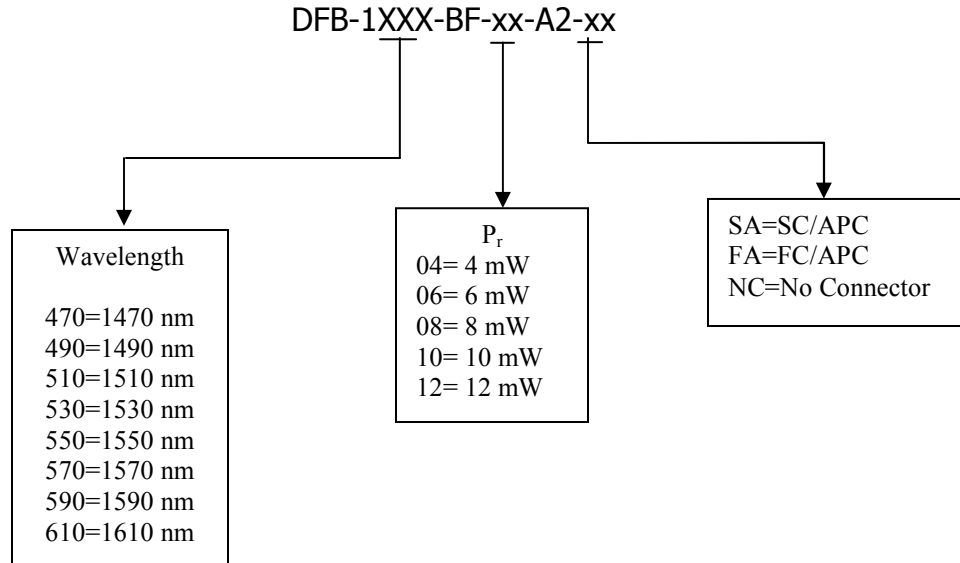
DFB-1XXX-BF-xx-A2-xx

Wavelength

470=1470 nm
490=1490 nm
510=1510 nm
530=1530 nm
550=1550 nm
570=1570 nm
590=1590 nm
610=1610 nm

$P_r$
04= 4 mW
06= 6 mW
08= 8 mW
10= 10 mW
12= 12 mW

SA=SC/APC
FA=FC/APC
NC=No Connector